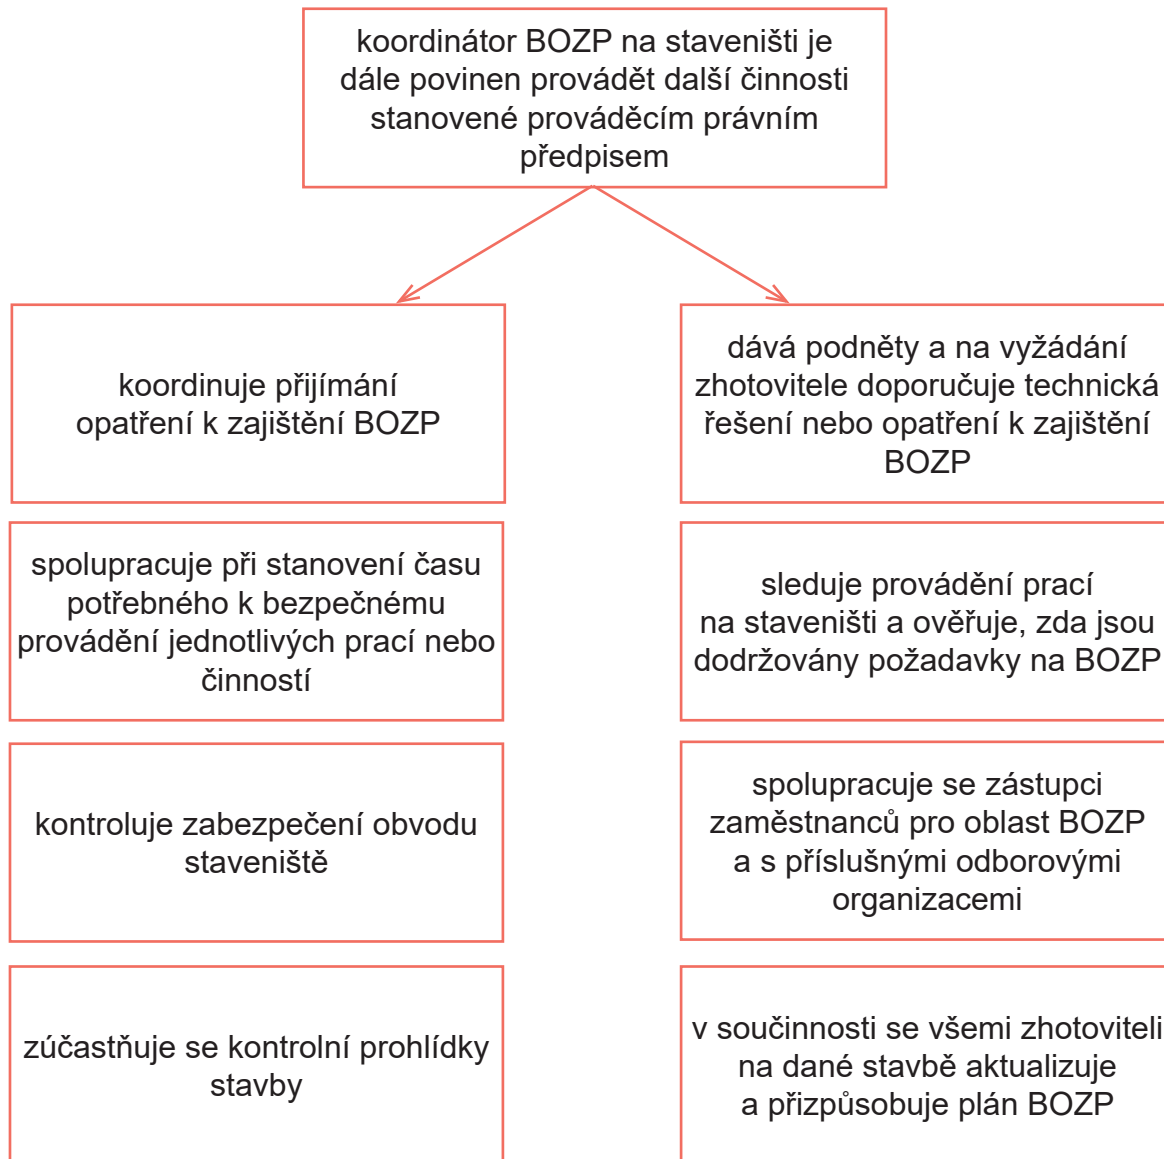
koordinátor BOZP na staveništi je dále povinen provádět další činnosti stanovené prováděcím právním předpisem

koordinuje přijímání opatření k zajištění BOZP

spolupracuje při stanovení času potřebného k bezpečnému provádění jednotlivých prací nebo činností

kontroluje zabezpečení obvodu staveniště

zúčastňuje se kontrolní prohlídky stavby

dává podněty a na vyžádání zhotovitele doporučuje technická řešení nebo opatření k zajištění BOZP

sleduje provádění prací na staveništi a ověřuje, zda jsou dodržovány požadavky na BOZP

spolupracuje se zástupci zaměstnanců pro oblast BOZP a s příslušnými odborovými organizacemi

v součinnosti se všemi zhotoviteli na dané stavbě aktualizuje a přizpůsobuje plán BOZP